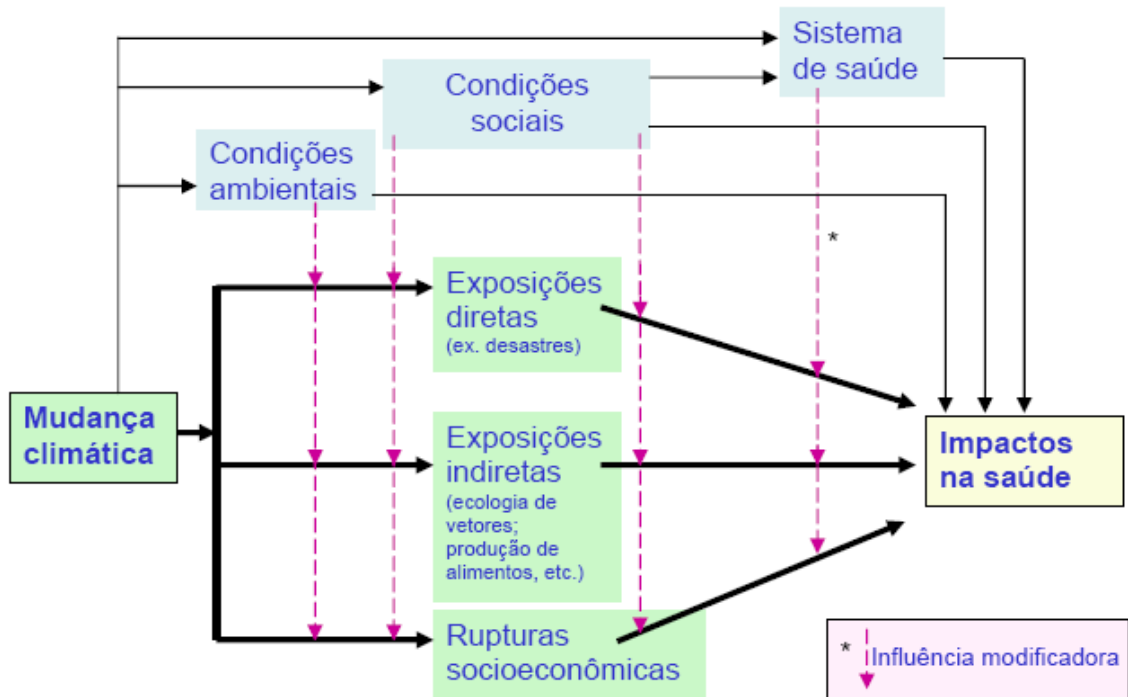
Sistema de saúde

Condições sociais

Condições ambientais

*

Exposições diretas (ex. desastres)

Mudança climática

Exposições indiretas (ecologia de vetores; produção de alimentos, etc.)

Impactos na saúde

Rupturas socioeconômicas

* Influência modificadora